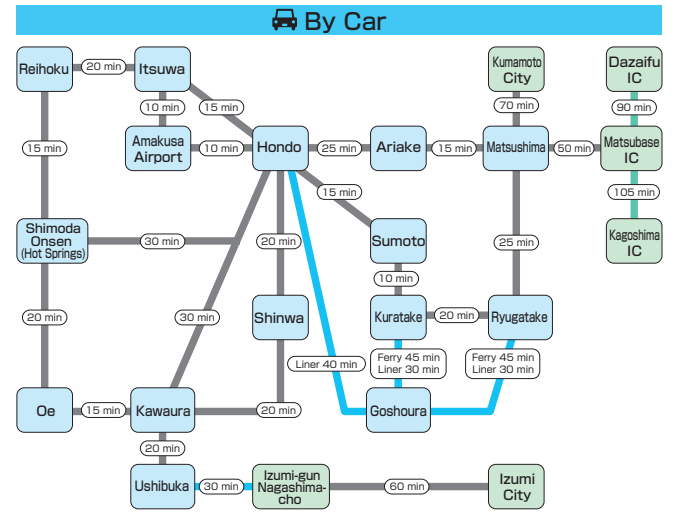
By Car

Reihoku
20 min
Itsuwa
10 min
15 min
Amakusa Airport
10 min
Hondo
25 min
Ariake
15 min
Matsushima
50 min
Matsubase IC
Kumamoto City
70 min
Dazaifu IC
90 min
105 min
Kagoshima IC
15 min
Shimoda Onsen (Hot Springs)
30 min
15 min
Sumoto
20 min
25 min
10 min
Kuratake
20 min
Ryugatake
30 min
Shinwa
20 min
Ferry 45 min Liner 30 min
Ferry 45 min Liner 30 min
Liner 40 min
Oe
15 min
Kawaura
20 min
Goshoura
20 min
Ushibuka
30 min
Izumi-gun Nagashima-cho
60 min
Izumi City